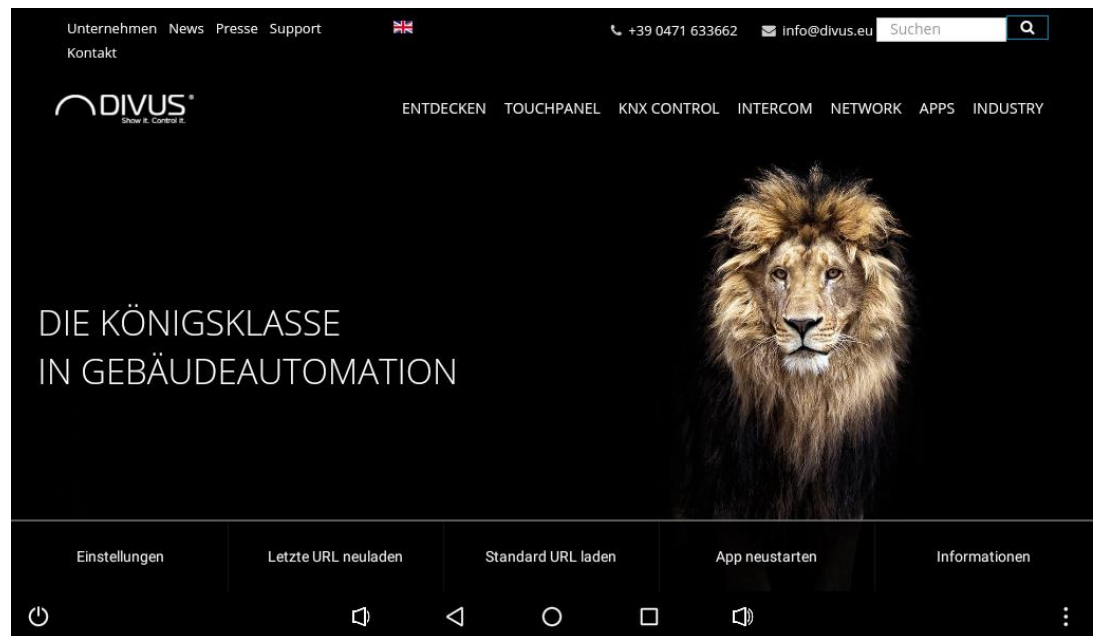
Unternehmen News Presse Support Kontakt

+39 0471 633662 info@divus.eu Suchen

DIVUS®
Show it. Control it.

ENTDECKEN TOUCHPANEL KNX CONTROL INTERCOM NETWORK APPS INDUSTRY

DIE KÖNIGSKLASSE
IN GEBÄUDEAUTOMATION

Einstellungen | Letzte URL neuladen | Standard URL laden | App neustarten | Informationen